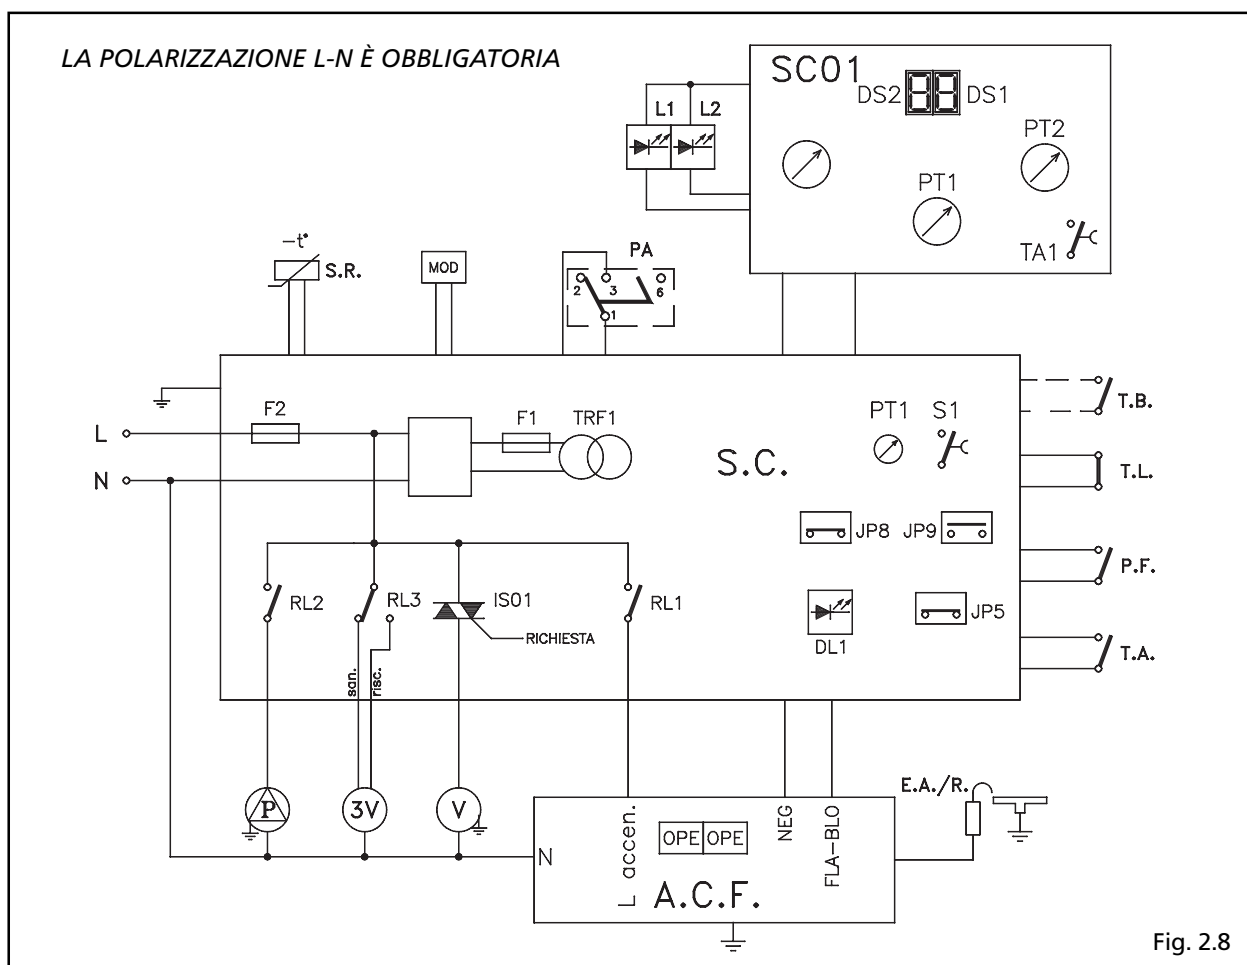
LA POLARIZZAZIONE L-N È OBBLIGATORIA

SC01
DS2 88 DS1
L1 L2
PT2
PT1
TA1

$-t°$
S.R.
MOD
PA
2 3 6
1

F2
F1
TRF1
L
N
S.C.
PT1 S1
JP8 JP9
JP5
DL1
RL2 RL3 IS01 RL1
RICHIESTA
san. risc.

T.B.
T.L.
P.F.
T.A.

P 3V V
N
accen.
OPE OPE
NEG
FLA-BLO
A.C.F.
E.A./R.

Fig. 2.8